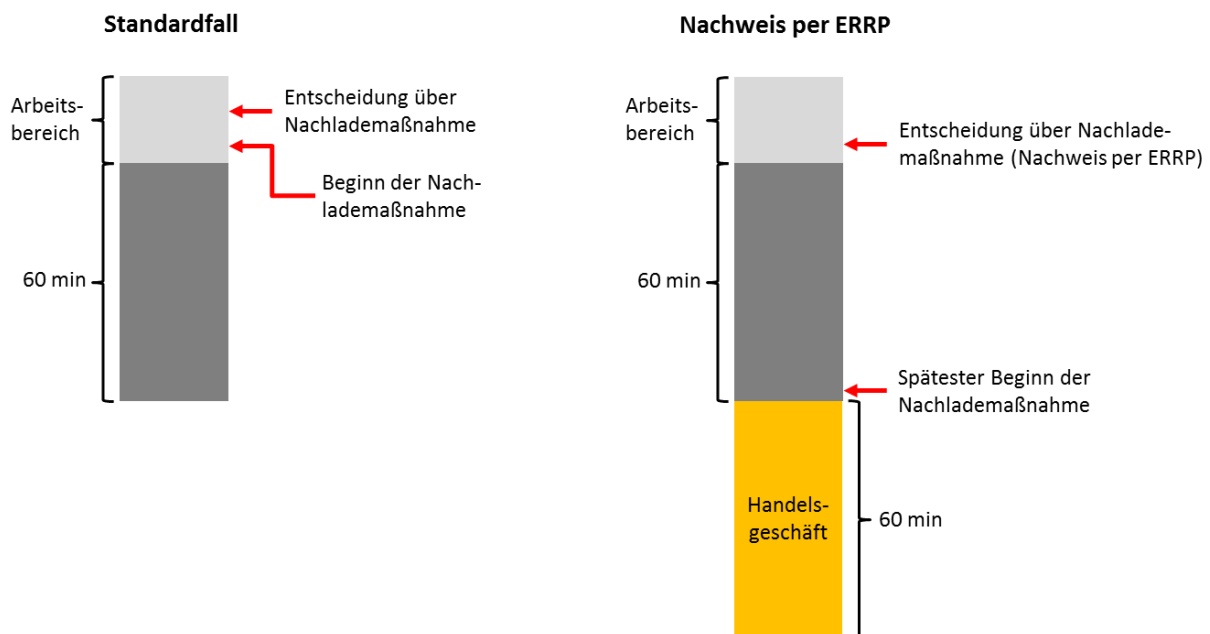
Standardfall

Arbeitsbereich

Entscheidung über Nachlademaßnahme

Beginn der Nachlademaßnahme

60 min

Nachweis per ERRP

Arbeitsbereich

Entscheidung über Nachlademaßnahme (Nachweis per ERRP)

60 min

Spätester Beginn der Nachlademaßnahme

Handelsgeschäft

60 min